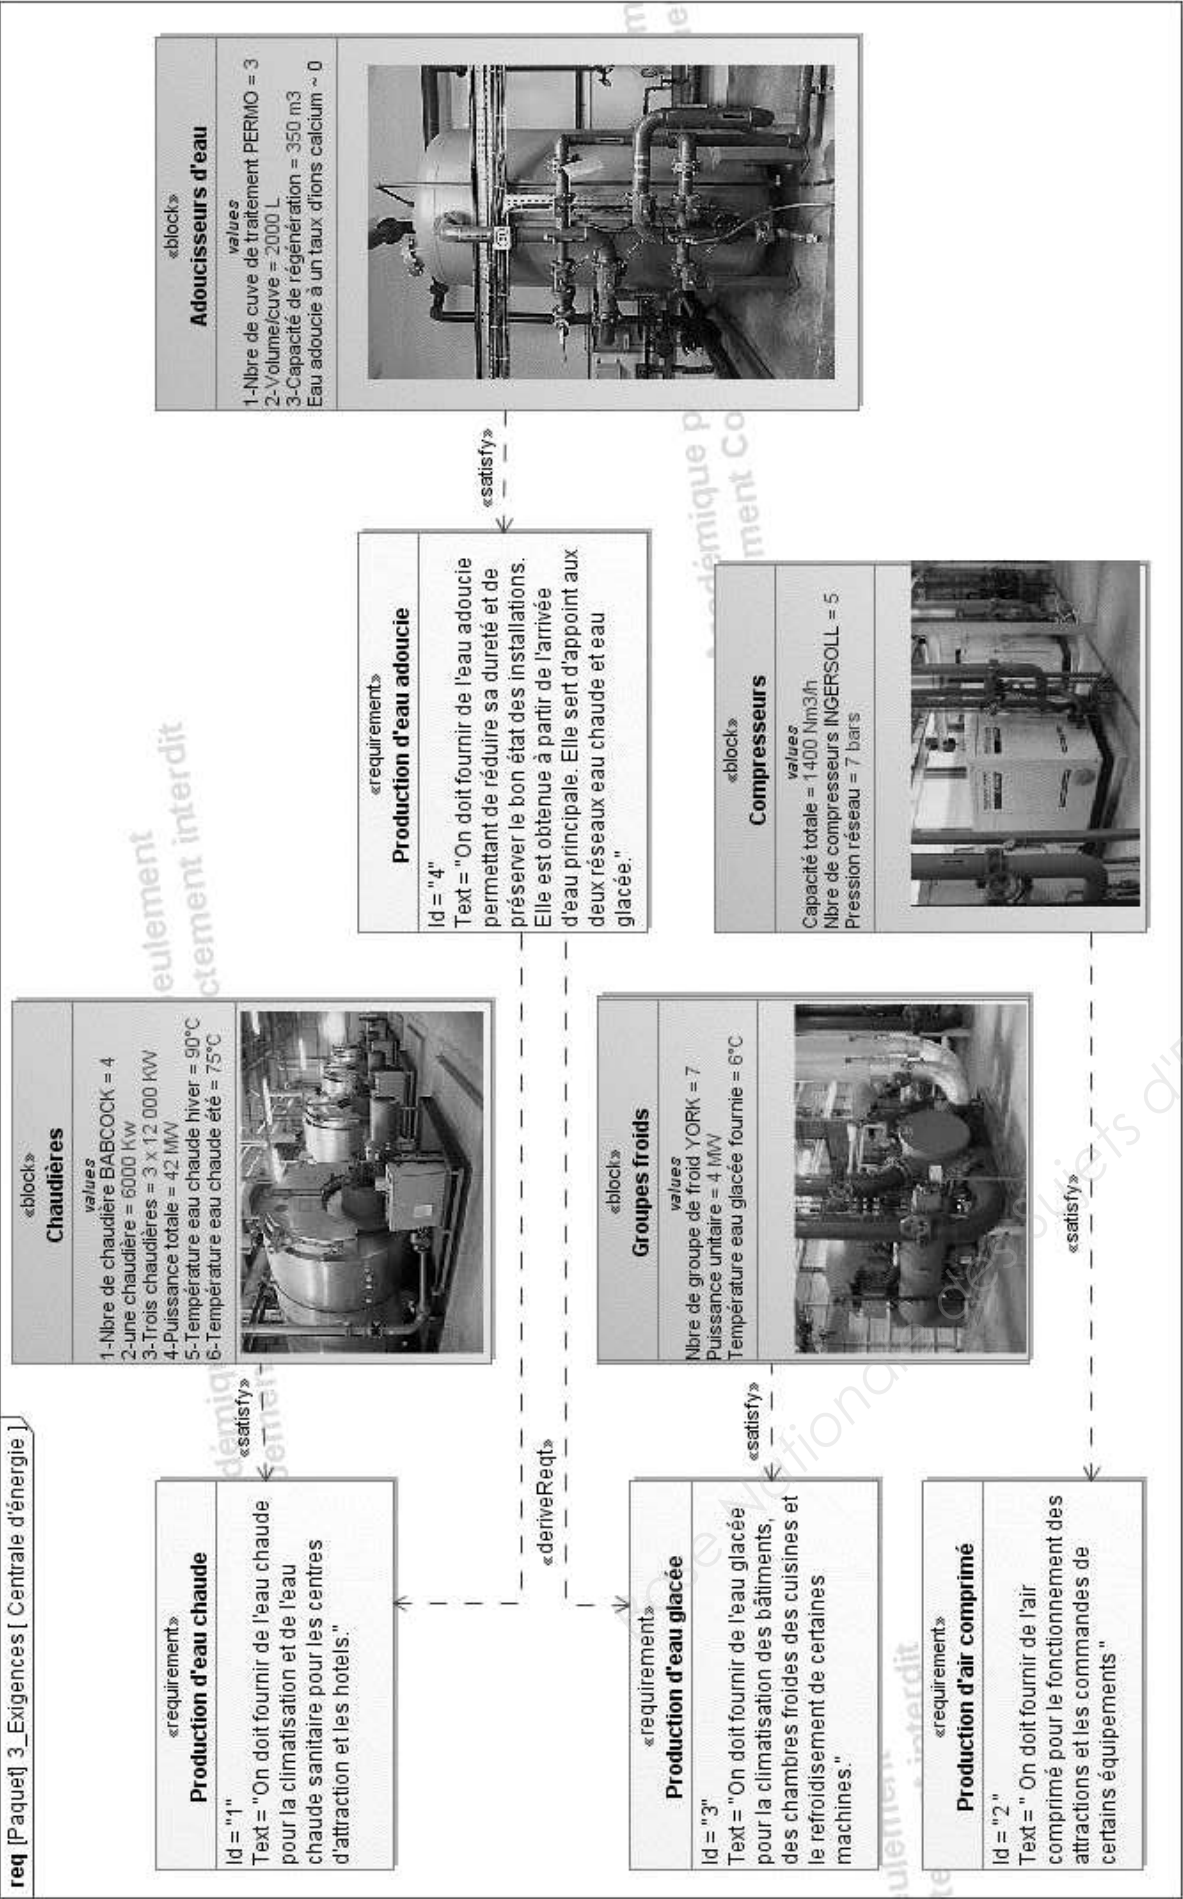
req [Paquet] 3_Exigences [ Centrale d'énergie ]

«requirement»
Production d'eau chaude

Id = "1"
Text = "On doit fournir de l'eau chaude pour la climatisation et de l'eau chaude sanitaire pour les centres d'attraction et les hotels."

«satisfy»

«block»
Chaudières

values
1-Nbre de chaudière BABCOCK = 4
2-une chaudière = 6000 Kw
3-Trois chaudières = 3 x 12 000 KW
4-Puissance totale = 42 MW
5-Température eau chaude hiver = 90°C
6-Température eau chaude été = 75°C

«deriveReqt»

«requirement»
Production d'eau glacée

Id = "3"
Text = "On doit fournir de l'eau glacée pour la climatisation des bâtiments, des chambres froides des cuisines et le refroidissement de certaines machines."

«satisfy»

«block»
Groupes froids

values
Nbre de groupe de froid YORK = 7
Puissance unitaire = 4 MW
Température eau glacée fournie = 6°C

«requirement»
Production d'air comprimé

Id = "2"
Text = " On doit fournir de l'air comprimé pour le fonctionnement des attractions et les commandes de certains équipements "

«satisfy»

«block»
Compresseurs

values
Capacité totale = 1400 Nm3/h
Nbre de compresseurs INGERSOLL = 5
Pression réseau = 7 bars

«requirement»
Production d'eau adoucie

Id = "4"
Text = "On doit fournir de l'eau adoucie permettant de réduire sa dureté et de préserver le bon état des installations. Elle est obtenue à partir de l'arrivée d'eau principale. Elle sert d'appoint aux deux réseaux eau chaude et eau glacée."

«satisfy»

«block»
Adoucisseurs d'eau

values
1-Nbre de cuve de traitement PERMO = 3
2-Volume/cuve = 2000 L
3-Capacité de régénération = 350 m3
Eau adoucie à un taux d'ions calcium ~ 0